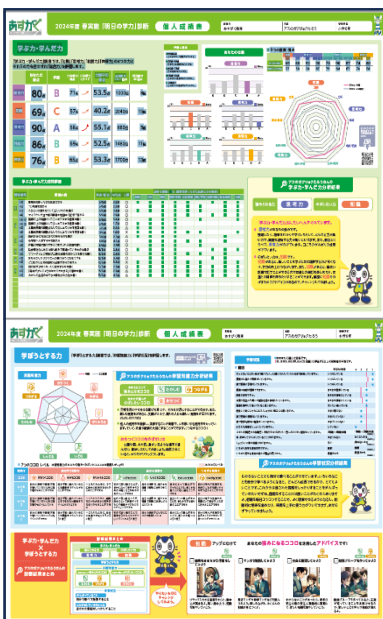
あすかく

2024年度 春実施「明日の学力」診断 個人成績表

学力・学んだ力

80点 C
69点 B
90点 A
86点 B
76点 B

学ぼうとする力

2024年度 春実施「明日の学力」診断 個人成績表

学ぼうとする力

学力・学んだ力 学ぼうとする力

アドバイス

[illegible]